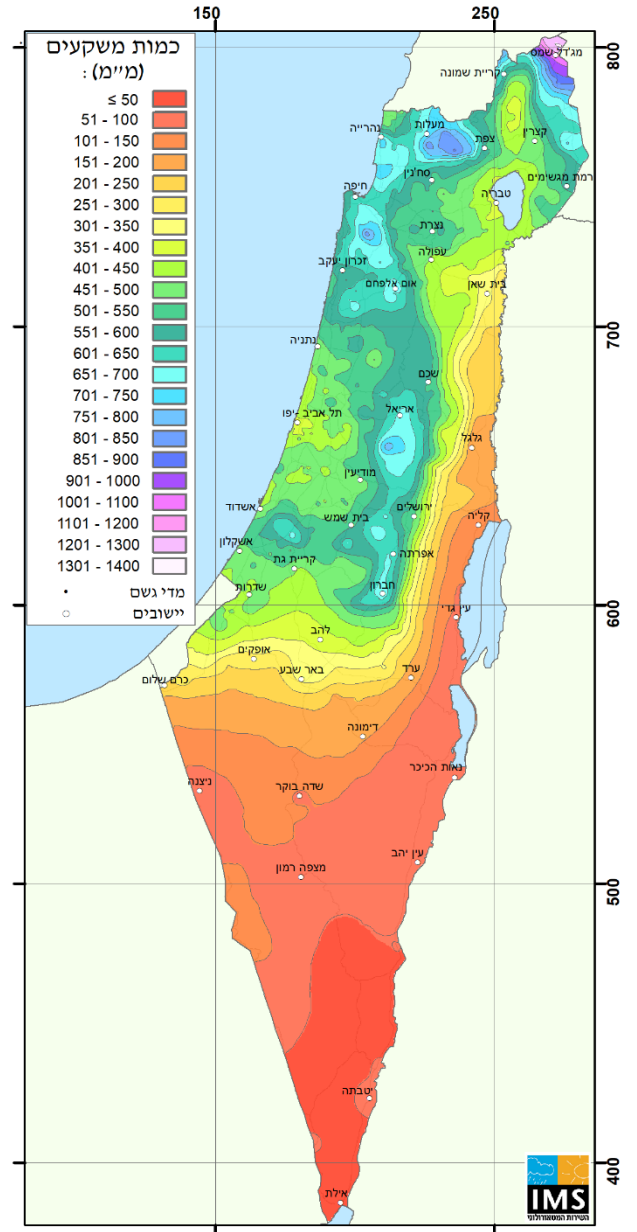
150
250

כמות משקעים
(מ"מ) :

≤ 50
51 - 100
101 - 150
151 - 200
201 - 250
251 - 300
301 - 350
351 - 400
401 - 450
451 - 500
501 - 550
551 - 600
601 - 650
651 - 700
701 - 750
751 - 800
801 - 850
851 - 900
901 - 1000
1001 - 1100
1101 - 1200
1201 - 1300
1301 - 1400

מדי גשם
יישובים

800
700
600
500
400

מג'דל שמס
קריית שמונה
נהרייה
מעלות
צפת
קצרין
סח'נין
רמת מגשימים
חיפה
טבריה
נצרת
עפולה
זכרון יעקב
אום אלפחם
בית שאן
נתניה
שכם
תל אביב -יפו
אריאל
גלגל
מודיעין
אשדוד
ירושלים
קליה
בית שמש
אשקלון
אפרתה
קריית גת
חברון
שדרות
עין גדי
להב
אופקים
ערד
באר שבע
כרם שלום
דימונה
נאות הכיכר
ניצנה
שדה בוקר
עין יהב
מצפה רמון
יטבתה
אילת

IMS
השירות המטאורולוגי